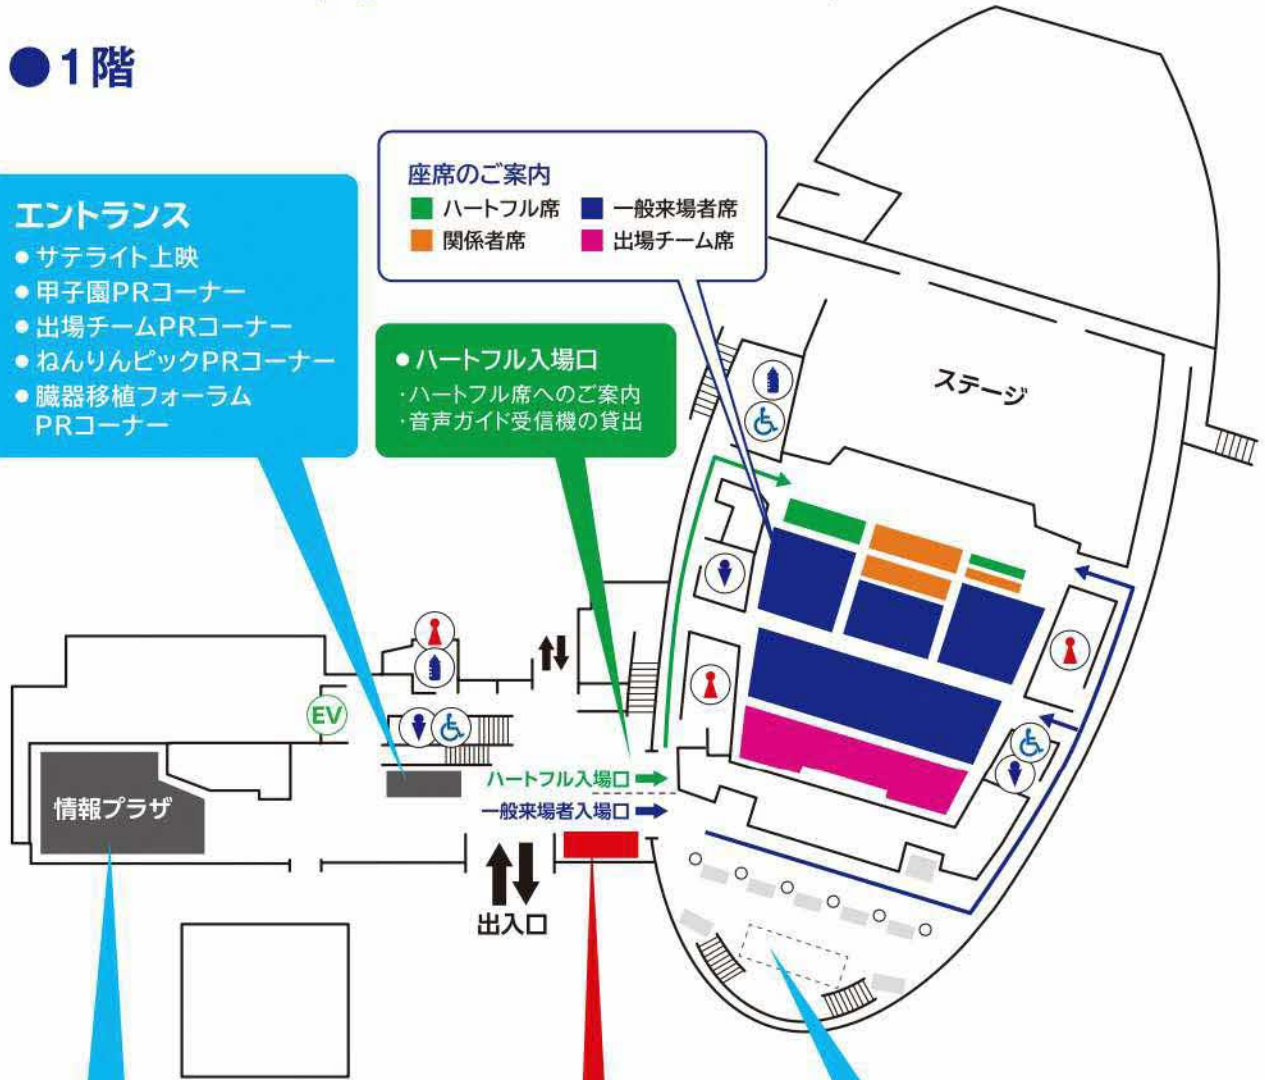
●1階

エントランス
● サテライト上映
● 甲子園PRコーナー
● 出場チームPRコーナー
● ねんりんピックPRコーナー
● 臓器移植フォーラム PRコーナー

座席のご案内
ハートフル席
一般来場者席
関係者席
出場チーム席

● ハートフル入場口
・ハートフル席へのご案内
・音声ガイド受信機の貸出

ステージ

EV

情報プラザ

ハートフル入場口
一般来場者入場口

出入口